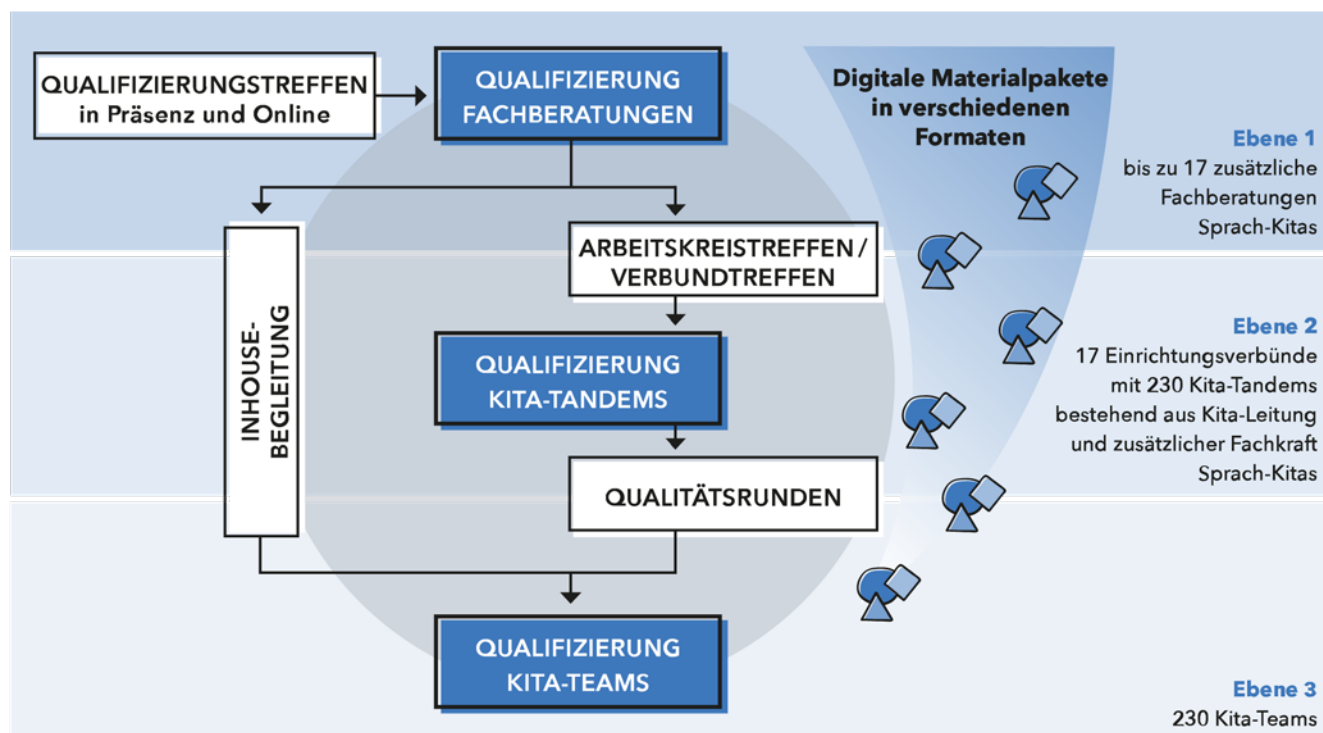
QUALIFIZIERUNGSTREFFEN in Präsenz und Online

QUALIFIZIERUNG FACHBERATUNGEN

Digitale Materialpakete in verschiedenen Formaten

Ebene 1
bis zu 17 zusätzliche Fachberatungen Sprach-Kitas

INHOUSE-BEGLEITUNG

ARBEITSKREISTREFFEN / VERBUNDTREFFEN

QUALIFIZIERUNG KITA-TANDEMS

Ebene 2
17 Einrichtungsverbünde mit 230 Kita-Tandems bestehend aus Kita-Leitung und zusätzlicher Fachkraft Sprach-Kitas

QUALITÄTSRUNDEN

QUALIFIZIERUNG KITA-TEAMS

Ebene 3
230 Kita-Teams